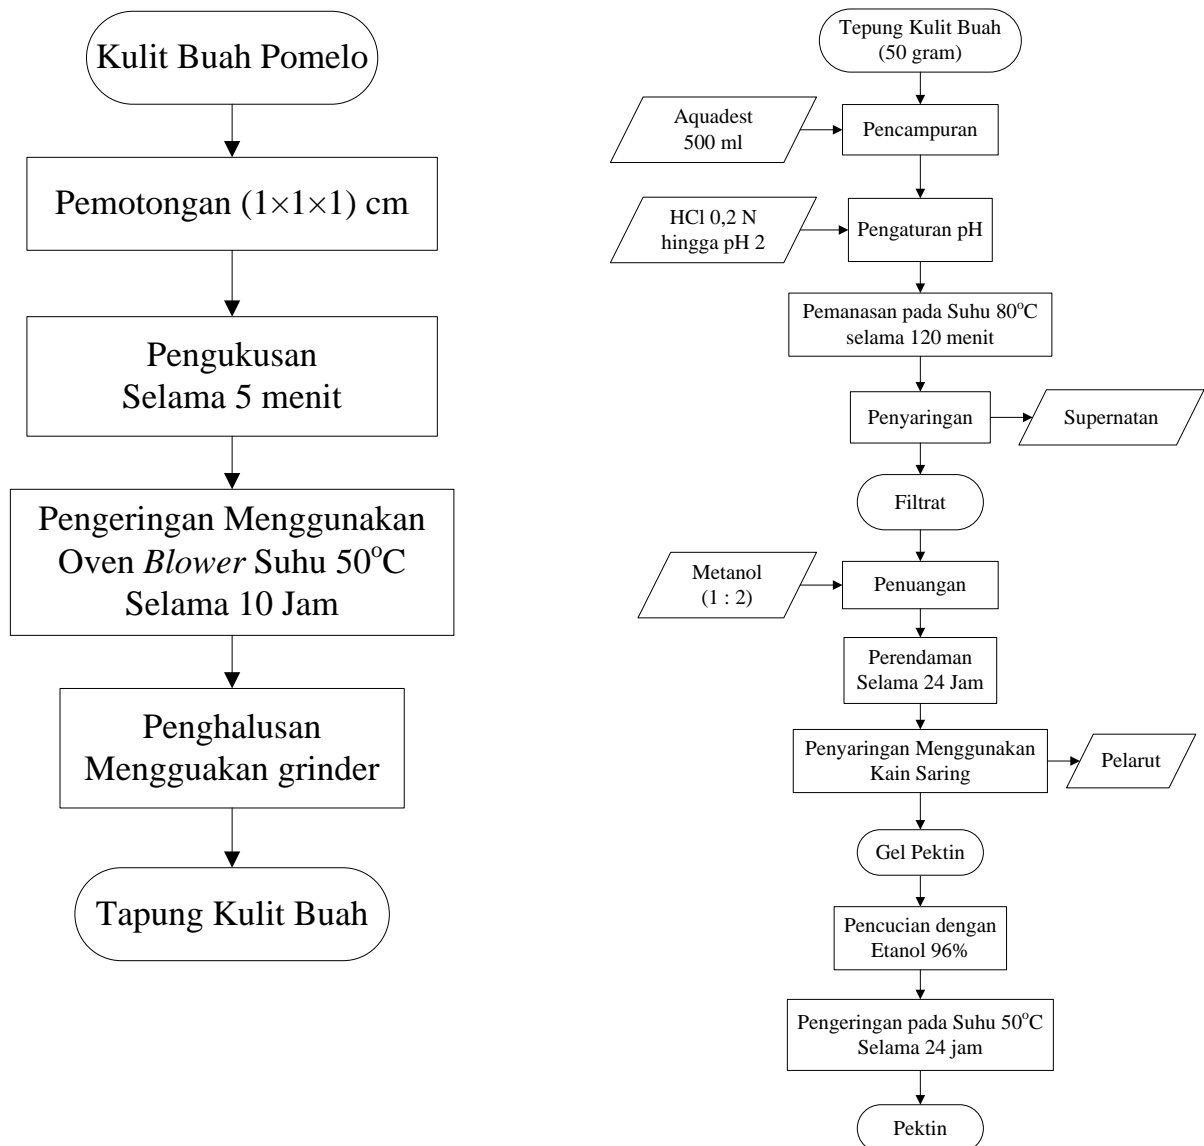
Kulit Buah Pomelo

Pemotongan (1×1×1) cm

Pengukusan
Selama 5 menit

Pengeringan Menggunakan Oven *Blower* Suhu 50$^{o}$C Selama 10 Jam

Penghalusan
Mengguakan grinder

Tapung Kulit Buah

Tepung Kulit Buah (50 gram)

Aquadest 500 ml

Pencampuran

HCl 0,2 N hingga pH 2

Pengaturan pH

Pemanasan pada Suhu 80$^{o}$C selama 120 menit

Penyaringan

Supernatan

Filtrat

Metanol (1 : 2)

Penuangan

Perendaman Selama 24 Jam

Penyaringan Menggunakan Kain Saring

Pelarut

Gel Pektin

Pencucian dengan Etanol 96%

Pengeringan pada Suhu 50$^{o}$C Selama 24 jam

Pektin